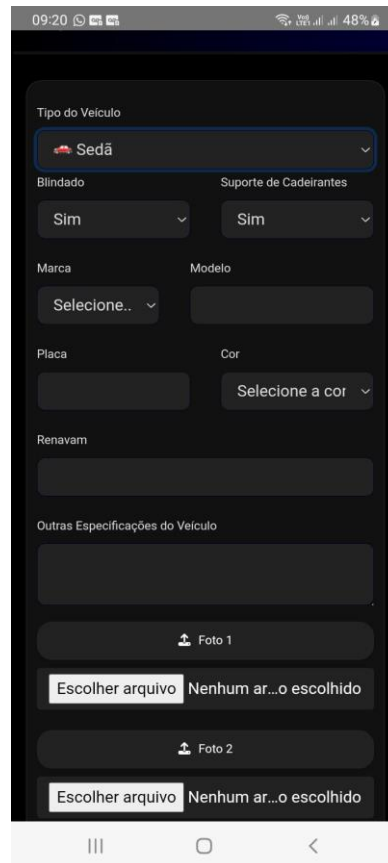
09:20 48%

Tipo do Veículo

Sedã

Blindado

Sim

Suporte de Cadeirantes

Sim

Marca

Selecione..

Modelo

Placa

Cor

Selecione a cor

Renavam

Outras Especificações do Veículo

Foto 1

Escolher arquivo Nenhum ar...o escolhido

Foto 2

Escolher arquivo Nenhum ar...o escolhido